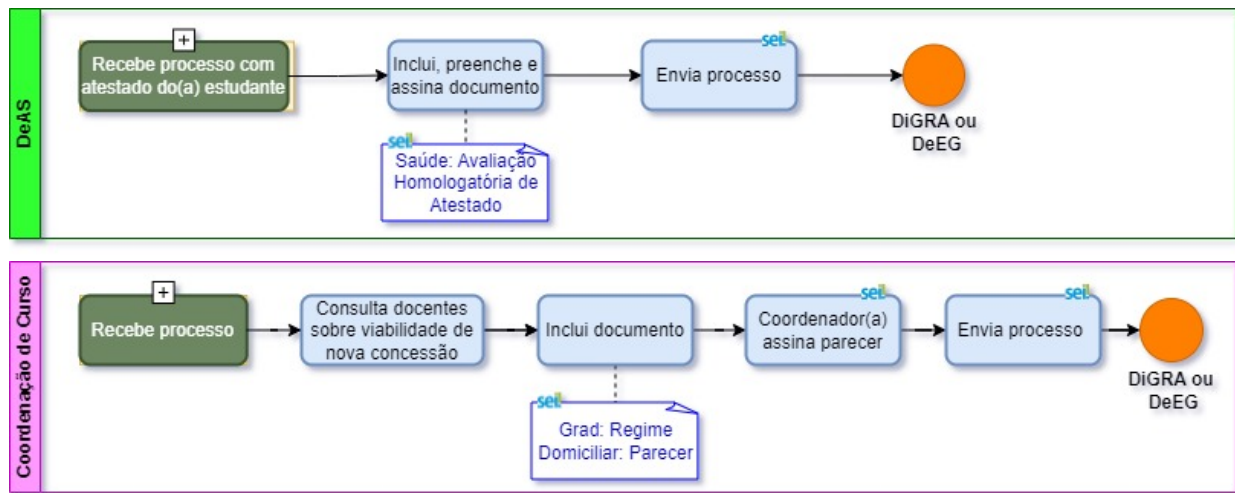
DeAS

+
Recebe processo com atestado do(a) estudante

sei
Inclui, preenche e assina documento

sei
Envia processo

DiGRA ou DeEG

sei
Saúde: Avaliação Homologatória de Atestado

Coordenação de Curso

+
Recebe processo

Consulta docentes sobre viabilidade de nova concessão

Inclui documento

sei
Coordenador(a) assina parecer

sei
Envia processo

DiGRA ou DeEG

sei
Grad: Regime Domiciliar: Parecer